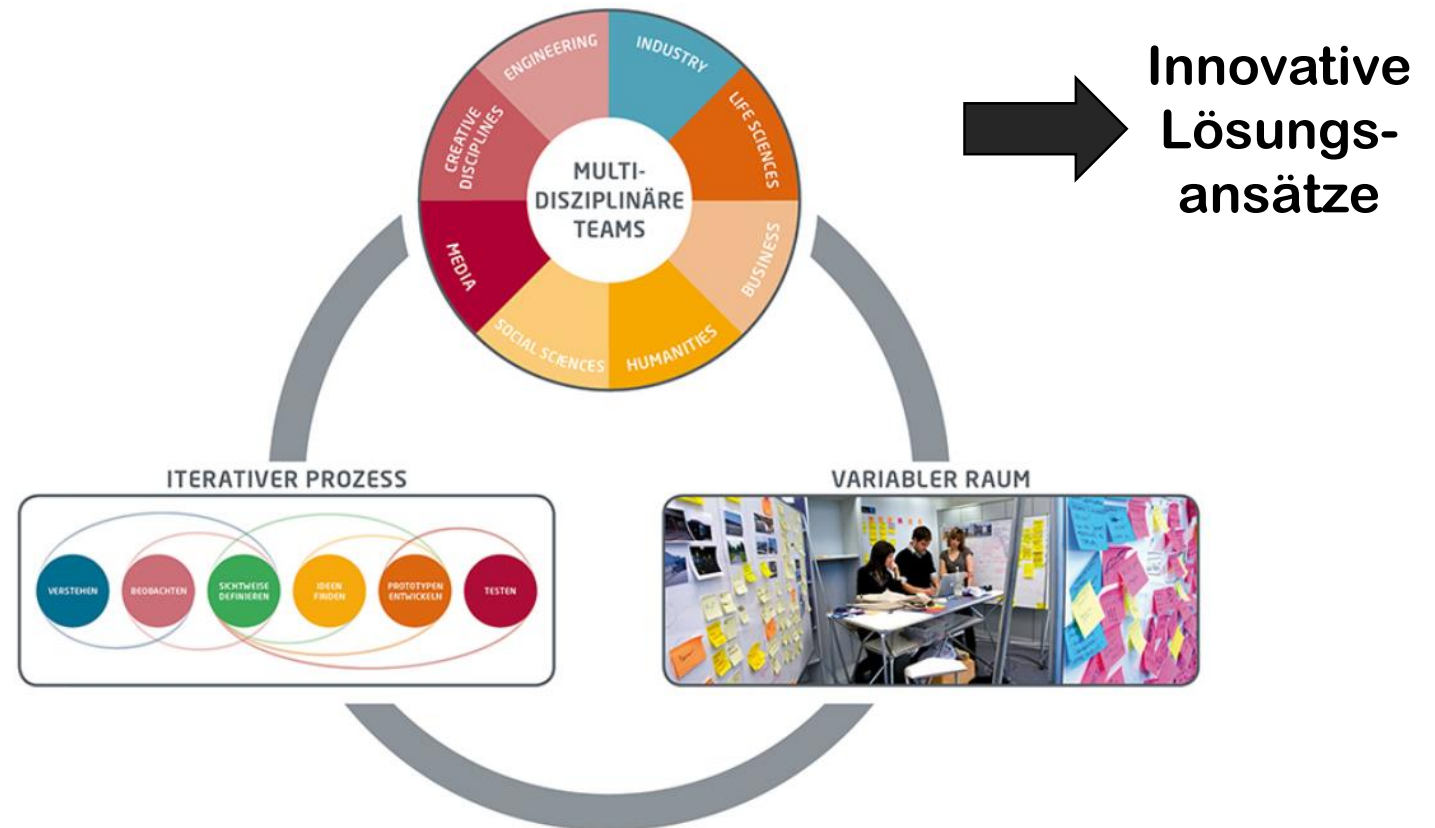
ENGINEERING
INDUSTRY
LIFE SCIENCES
BUSINESS
HUMANITIES
SOCIAL SCIENCES
MEDIA
CREATIVE DISCIPLINES
MULTI-DISZIPLINÄRE TEAMS

Innovative Lösungsansätze

ITERATIVER PROZESS
VERSTEHEN
BEOBACHTEN
SICHTWEISE DEFINIEREN
IDEEN FINDEN
PROTOTYPEN ENTWICKELN
TESTEN

VARIABLER RAUM